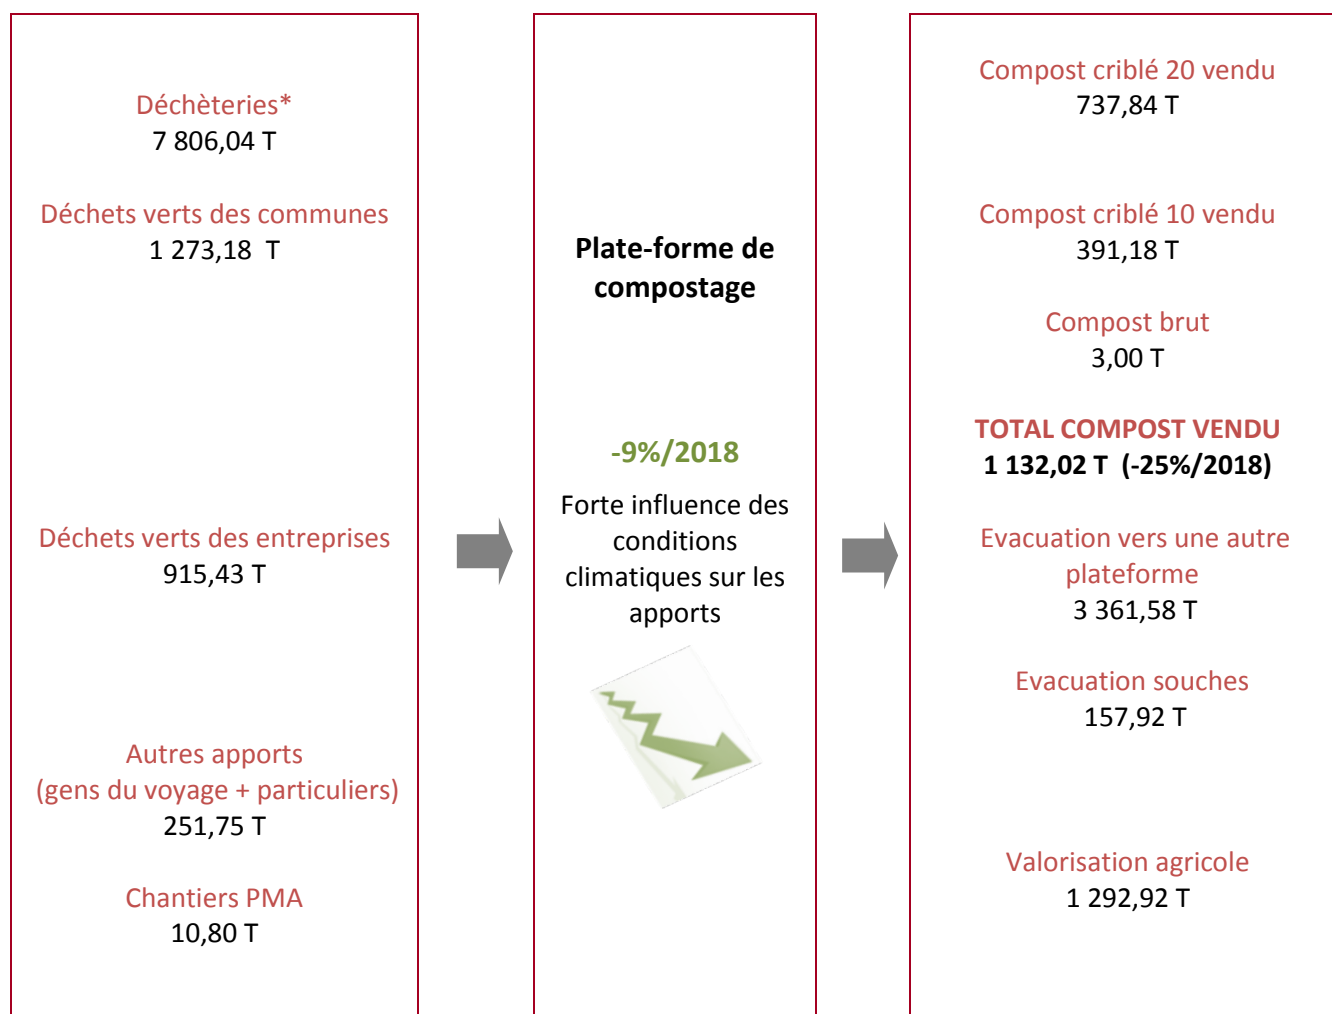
Déchèteries*
7 806,04 T

Déchets verts des communes
1 273,18 T

Déchets verts des entreprises
915,43 T

Autres apports
(gens du voyage + particuliers)
251,75 T

Chantiers PMA
10,80 T

**Plate-forme de compostage**

**-9%/2018**

Forte influence des conditions climatiques sur les apports

Compost criblé 20 vendu
737,84 T

Compost criblé 10 vendu
391,18 T

Compost brut
3,00 T

**TOTAL COMPOST VENDU**
**1 132,02 T (-25%/2018)**

Evacuation vers une autre plateforme
3 361,58 T

Evacuation souches
157,92 T

Valorisation agricole
1 292,92 T